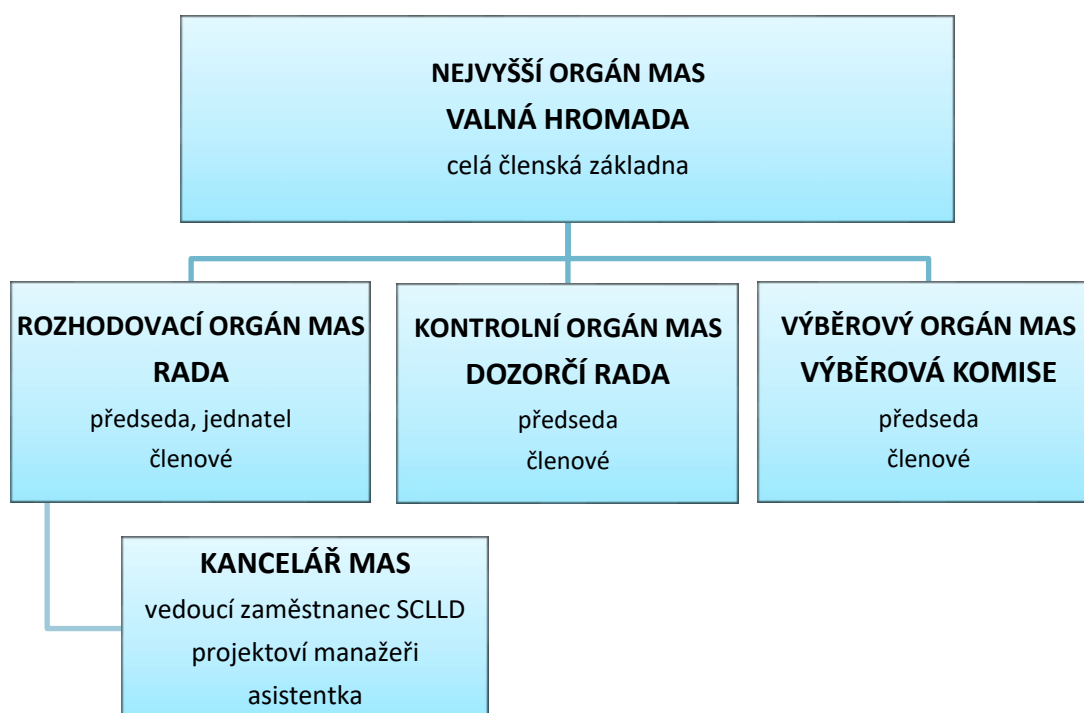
NEJVYŠŠÍ ORGÁN MAS
VALNÁ HROMADA
celá členská základna

ROZHODOVACÍ ORGÁN MAS
RADA
předseda, jednatel
členové

KONTROLNÍ ORGÁN MAS
DOZORČÍ RADA
předseda
členové

VÝBĚROVÝ ORGÁN MAS
VÝBĚROVÁ KOMISE
předseda
členové

KANCELÁŘ MAS
vedoucí zaměstnanec SCLLD
projektoví manažeři
asistentka